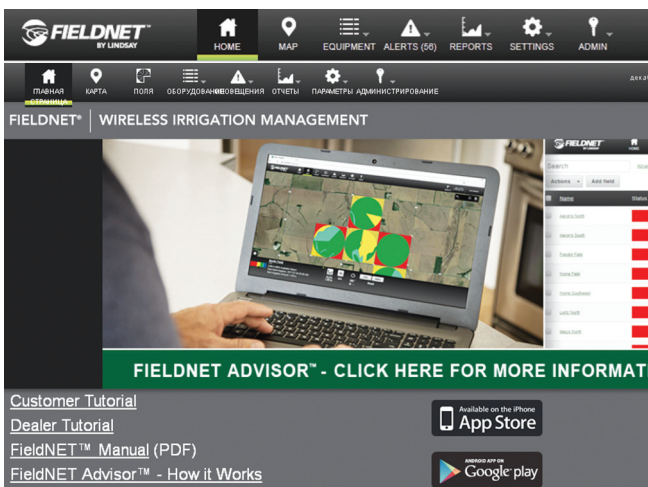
FIELDNET™ BY LINDSAY

HOME MAP EQUIPMENT ALERTS (56) REPORTS SETTINGS ADMIN

ГЛАВНАЯ СТРАНИЦА КАРТА ПОЛЯ ОБОРУДОВАНИЕ ОПОВЕЩЕНИЯ ОТЧЕТЫ ПАРАМЕТРЫ АДМИНИСТРИРОВАНИЕ

FIELDNET® | WIRELESS IRRIGATION MANAGEMENT

FIELDNET HOME

Search

Actions Add field

Name Status

FIELDNET ADVISOR™ - CLICK HERE FOR MORE INFORMAT

Customer Tutorial

Dealer Tutorial

FieldNET™ Manual (PDF)

FieldNET Advisor™ - How it Works

Available on the iPhone App Store

ANDROID APP ON Google play